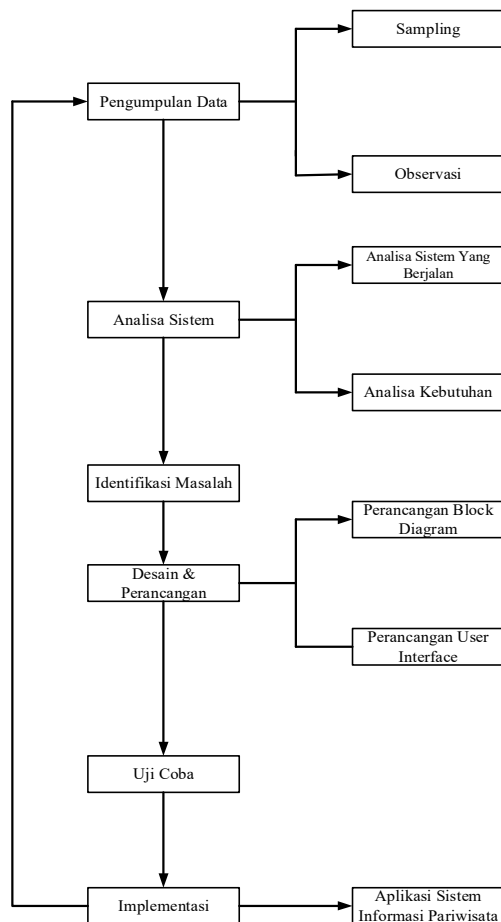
Sampling

Pengumpulan Data

Observasi

Analisa Sistem Yang Berjalan

Analisa Sistem

Analisa Kebutuhan

Identifikasi Masalah

Perancangan Block Diagram

Desain & Perancangan

Perancangan User Interface

Uji Coba

Implementasi

Aplikasi Sistem Informasi Pariwisata